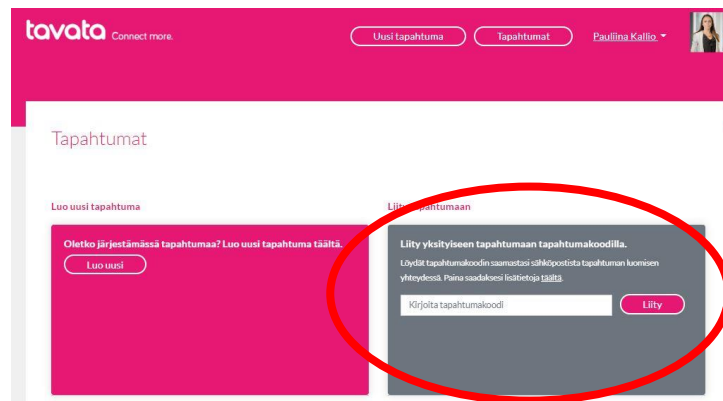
tavata Connect more.

Uusi tapahtuma

Tapahtumat

Pauliina Kallio

Tapahtumat

Luo uusi tapahtuma

Liity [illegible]tapahtumaan

Oletko järjestämässä tapahtumaa? Luo uusi tapahtuma täältä.

Luo uusi

Liity yksityiseen tapahtumaan tapahtumakoodilla.

Löydät tapahtumakoodin saamastasi sähköpostista tapahtuman luomisen yhteydessä. Paina saadaksesi lisätietoja täältä.

Kirjoita tapahtumakoodi

Liity